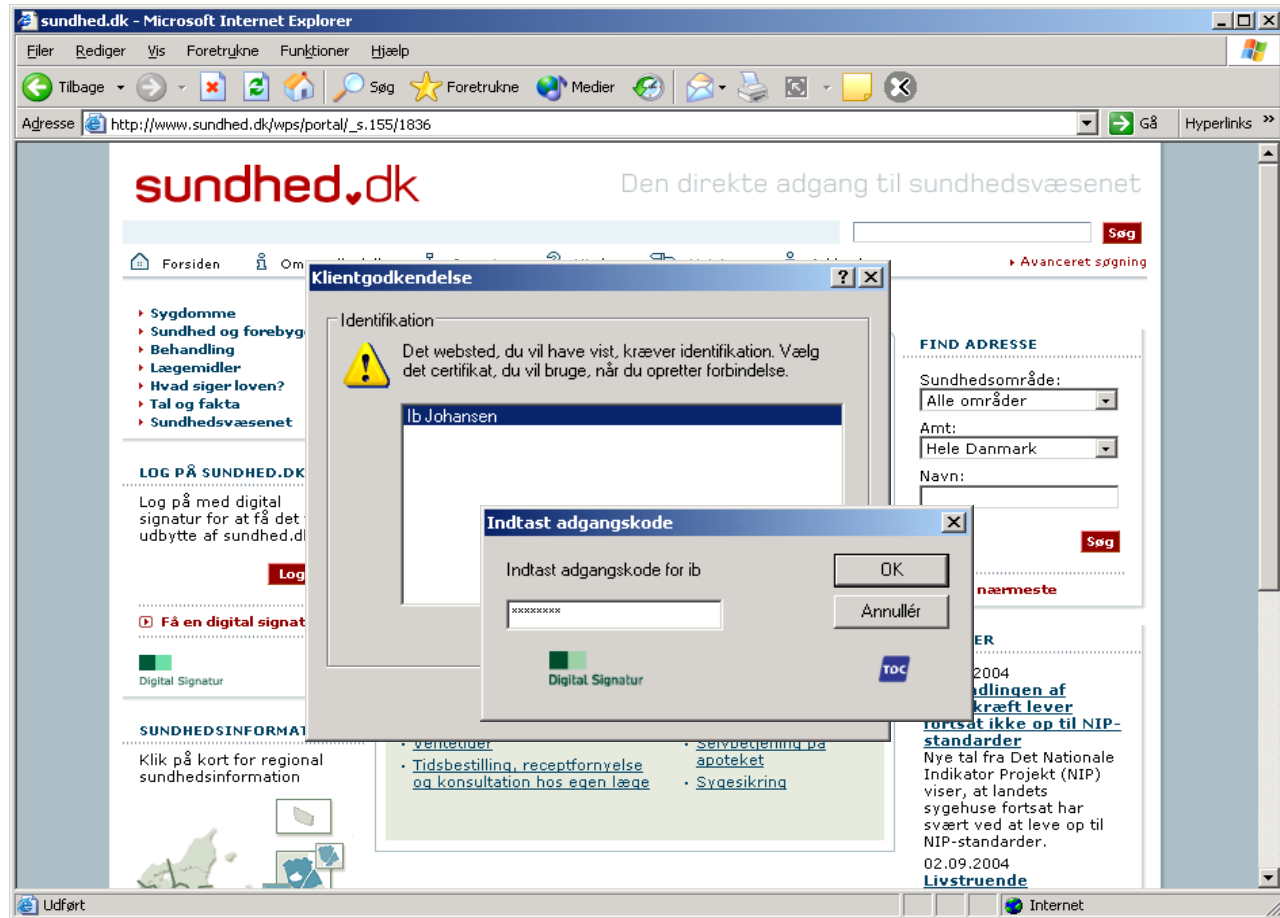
sundhed.dk - Microsoft Internet Explorer

Filer Rediger Vis Foretrukne Funktioner Hjælp

Tilbage Søg Foretrukne Medier

Adresse http://www.sundhed.dk/wps/portal/_s.155/1836 Gå Hyperlinks

sundhed.dk Den direkte adgang til sundhedsvæsenet

Søg

Forsiden Om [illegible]

Avanceret søgning

Sygdomme
Sundhed og forebyg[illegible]
Behandling
Lægemidler
Hvad siger loven?
Tal og fakta
Sundhedsvæsenet

LOG PÅ SUNDHED.DK
Log på med digital signatur for at få det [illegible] udbytte af sundhed.dk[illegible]

Log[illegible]

Få en digital signat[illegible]

Digital Signatur

SUNDHEDSINFORMAT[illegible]
Klik på kort for regional sundhedsinformation

Ventetider
Tidsbestilling, receptfornyelse og konsultation hos egen læge
Selvbetjening på apoteket
Sygesikring

FIND ADRESSE
Sundhedsområde:
Alle områder
Amt:
Hele Danmark
Navn:
Søg
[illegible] nærmeste

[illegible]ER
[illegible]2004
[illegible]ndlingen af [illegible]kræft lever fortsat ikke op til NIP-standarder
Nye tal fra Det Nationale Indikator Projekt (NIP) viser, at landets sygehuse fortsat har svært ved at leve op til NIP-standarder.
02.09.2004
Livstruende

Klientgodkendelse
Identifikation
Det websted, du vil have vist, kræver identifikation. Vælg det certifikat, du vil bruge, når du opretter forbindelse.
Ib Johansen

Indtast adgangskode
Indtast adgangskode for ib
********
OK
Annullér
Digital Signatur
TDC

Udført Internet